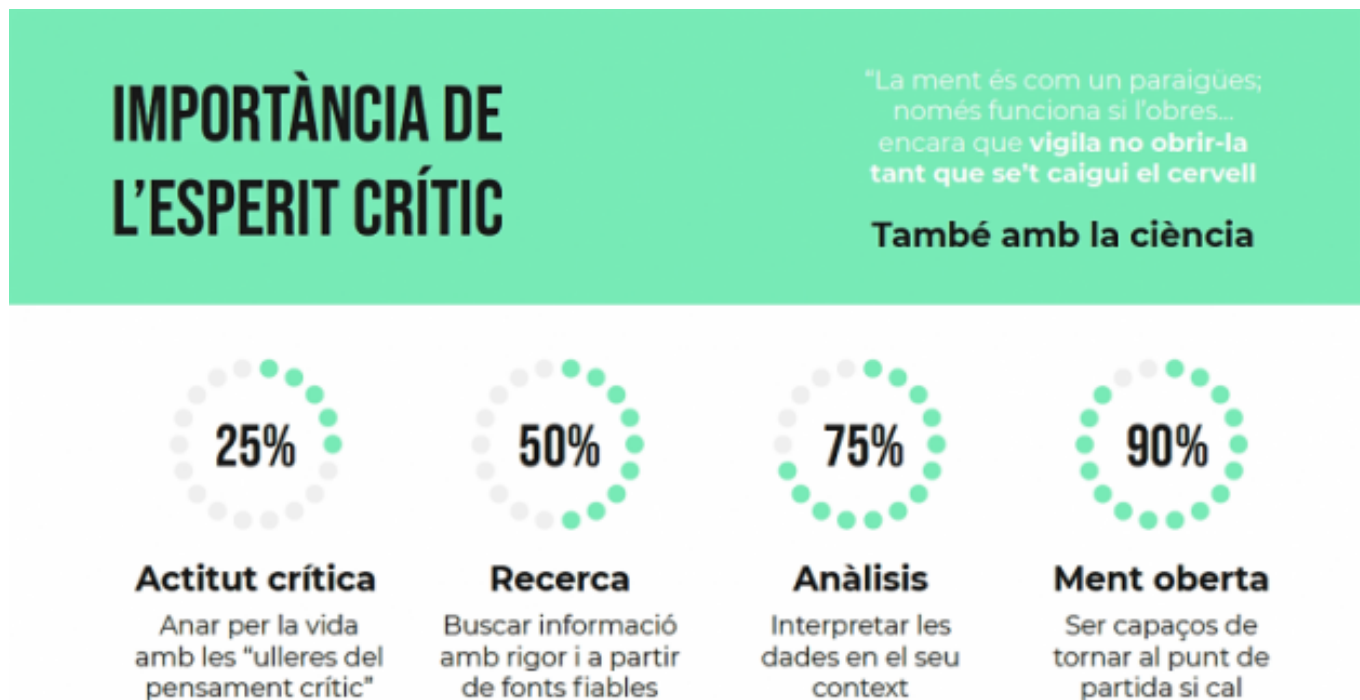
IMPORTÀNCIA DE L'ESPERIT CRÍTIC

"La ment és com un paraigües; només funciona si l'obres... encara que vigila no obrir-la tant que se't caigui el cervell

També amb la ciència

25%

50%

75%

90%

Actitut crítica
Anar per la vida amb les "ulleres del pensament crític"

Recerca
Buscar informació amb rigor i a partir de fonts fiables

Anàlisis
Interpretar les dades en el seu context

Ment oberta
Ser capaços de tornar al punt de partida si cal